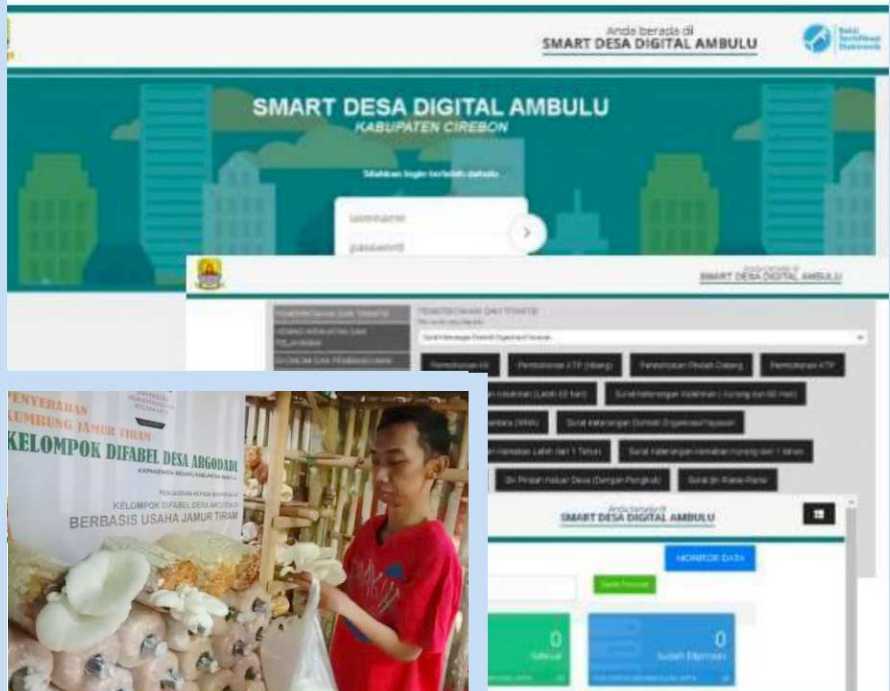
Anda berada di
SMART DESA DIGITAL AMBULU

SMART DESA DIGITAL AMBULU
KABUPATEN CIREBON

Silahkan login terlebih dahulu

username
password

Anda berada di
SMART DESA DIGITAL AMBULU

Permohonan KK
Permohonan KTP (Hilang)
Permohonan Pindah Datang
Permohonan KTP
Surat Keterangan Kelahiran (Lebih 60 hari)
Surat Keterangan Kelahiran (Kurang dari 60 Hari)
Surat Keterangan Domisili Organisasi/Yayasan
Surat Keterangan Kematian Lebih dari 1 Tahun
Surat Keterangan Kematian Kurang dari 1 tahun
Ijin Pindah Keluar Desa (Dengan Pengikut)
Surat Ijin Keramaian

PENYERAHAN
KUMBUNG JAMUR TIRAM
KELOMPOK DIFABEL DESA ARGODADI
KELOMPOK DIFABEL DESA ARGODADI
BERBASIS USAHA JAMUR TIRAM

Anda berada di
SMART DESA DIGITAL AMBULU

MONITOR DATA

0
Selesai

0
Sudah Diproses